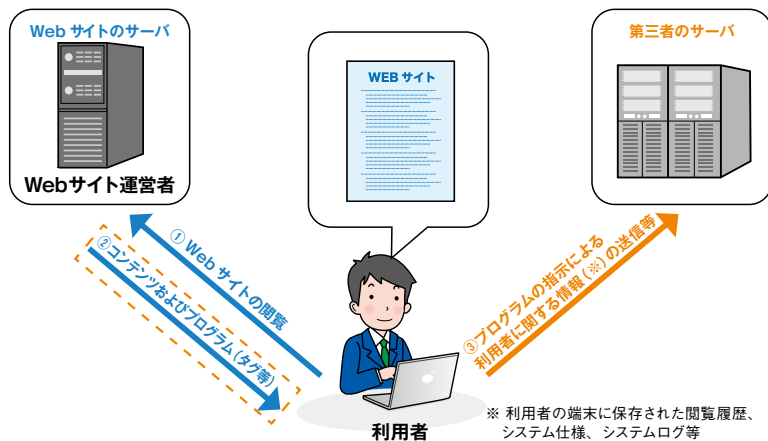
Web サイトのサーバ

Webサイト運営者

WEB サイト

第三者のサーバ

① Web サイトの閲覧

② コンテンツおよびプログラム（タグ等）

③プログラムの指示による
利用者に関する情報（※）の送信等

利用者

※ 利用者の端末に保存された閲覧履歴、システム仕様、システムログ等